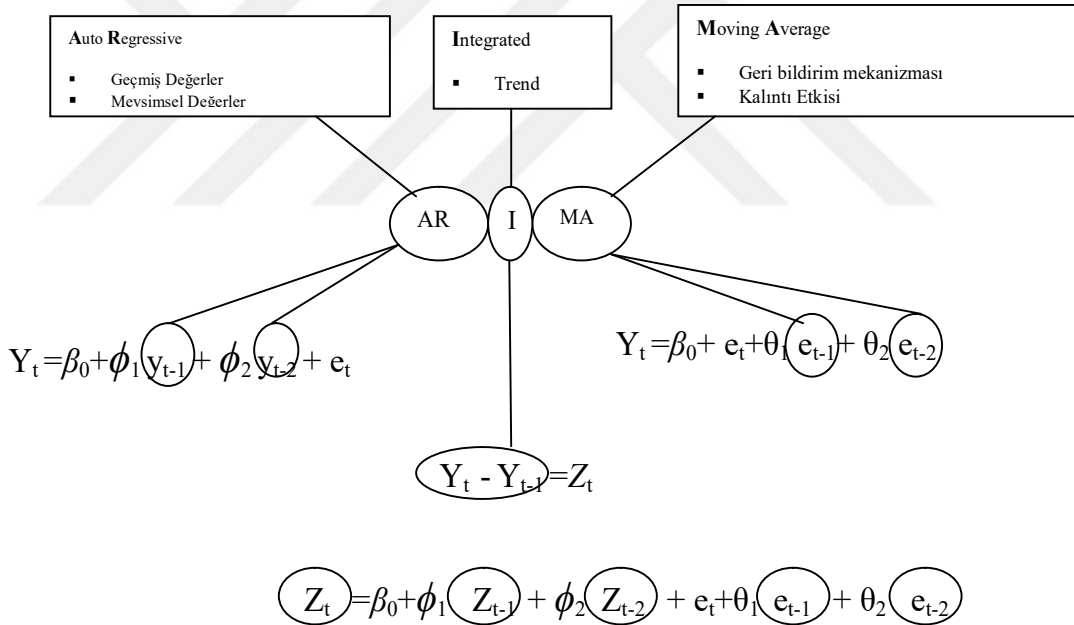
Auto Regressive

- Geçmiş Değerler
- Mevsimsel Değerler

Integrated

- Trend

Moving Average

- Geri bildirim mekanizması
- Kalıntı Etkisi

AR

I

MA

$Y_t = \beta_0 + \phi_1 y_{t-1} + \phi_2 y_{t-2} + e_t$

$Y_t = \beta_0 + e_t + \theta_1 e_{t-1} + \theta_2 e_{t-2}$

$Y_t - Y_{t-1} = Z_t$

$Z_t = \beta_0 + \phi_1 Z_{t-1} + \phi_2 Z_{t-2} + e_t + \theta_1 e_{t-1} + \theta_2 e_{t-2}$